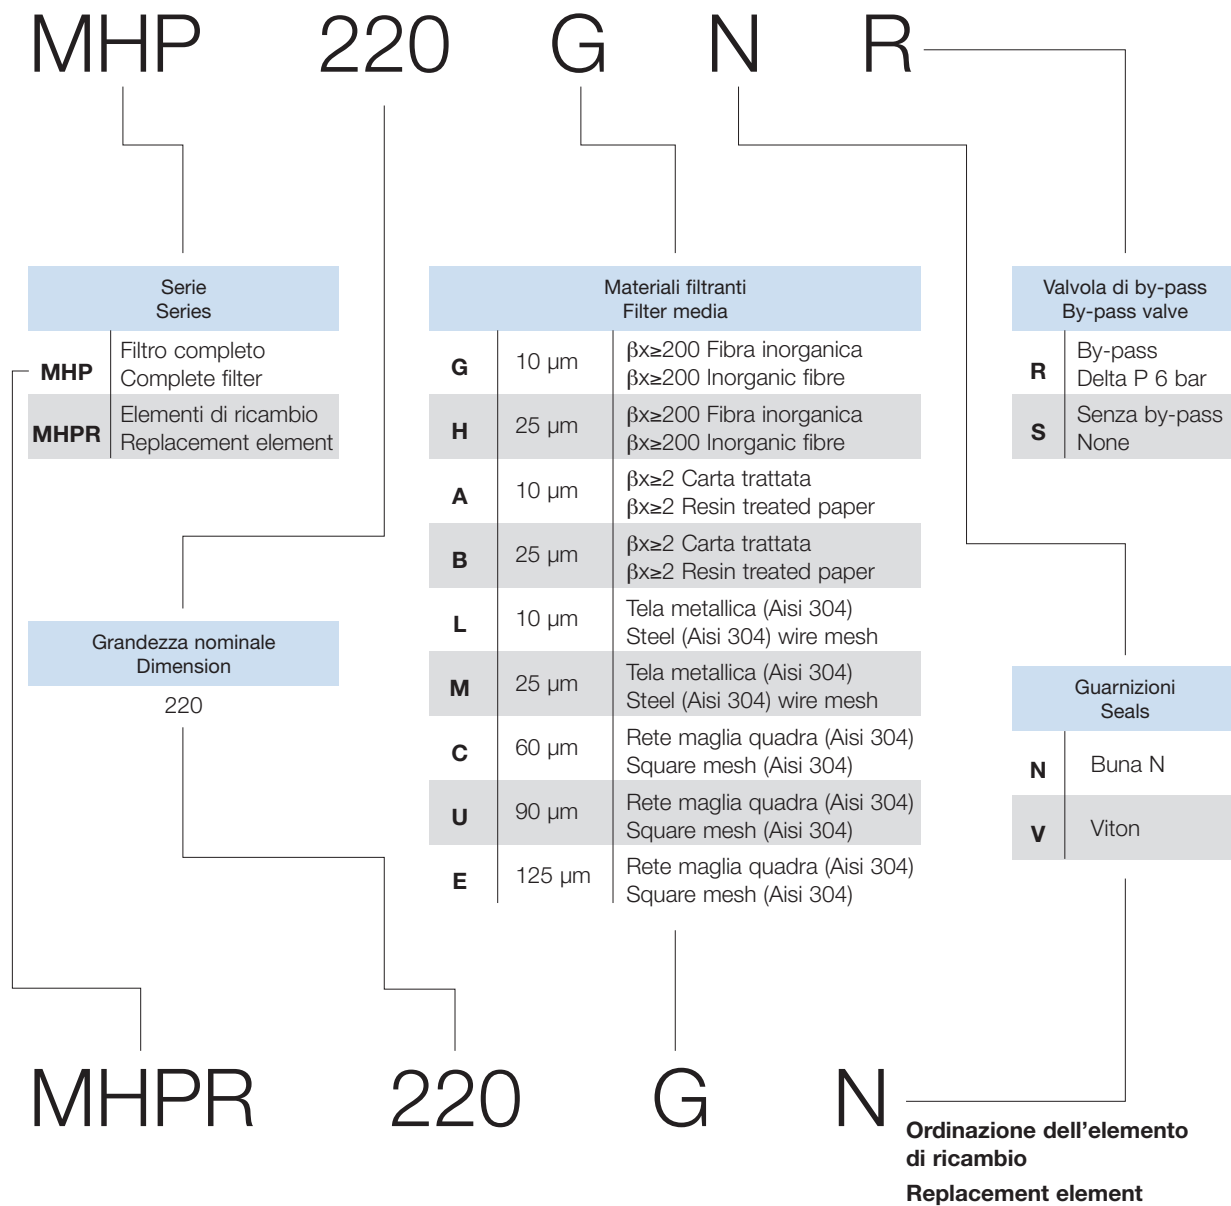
MHP 220 G N R

Serie
Series

| | |
|---|---|
| MHP | Filtro completo Complete filter |
| MHPR | Elementi di ricambio Replacement element |

Grandezza nominale
Dimension

220

Materiali filtranti
Filter media

| | | |
|---|---|---|
| G | 10 µm | $\beta x \geq 200$ Fibra inorganica $\beta x \geq 200$ Inorganic fibre |
| H | 25 µm | $\beta x \geq 200$ Fibra inorganica $\beta x \geq 200$ Inorganic fibre |
| A | 10 µm | $\beta x \geq 2$ Carta trattata $\beta x \geq 2$ Resin treated paper |
| B | 25 µm | $\beta x \geq 2$ Carta trattata $\beta x \geq 2$ Resin treated paper |
| L | 10 µm | Tela metallica (Aisi 304) Steel (Aisi 304) wire mesh |
| M | 25 µm | Tela metallica (Aisi 304) Steel (Aisi 304) wire mesh |
| C | 60 µm | Rete maglia quadra (Aisi 304) Square mesh (Aisi 304) |
| U | 90 µm | Rete maglia quadra (Aisi 304) Square mesh (Aisi 304) |
| E | 125 µm | Rete maglia quadra (Aisi 304) Square mesh (Aisi 304) |

Valvola di by-pass
By-pass valve

| | |
|---|---|
| R | By-pass Delta P 6 bar |
| S | Senza by-pass None |

Guarnizioni
Seals

| | |
|---|---|
| N | Buna N |
| V | Viton |

MHPR 220 G N

Ordinazione dell’elemento di ricambio
Replacement element